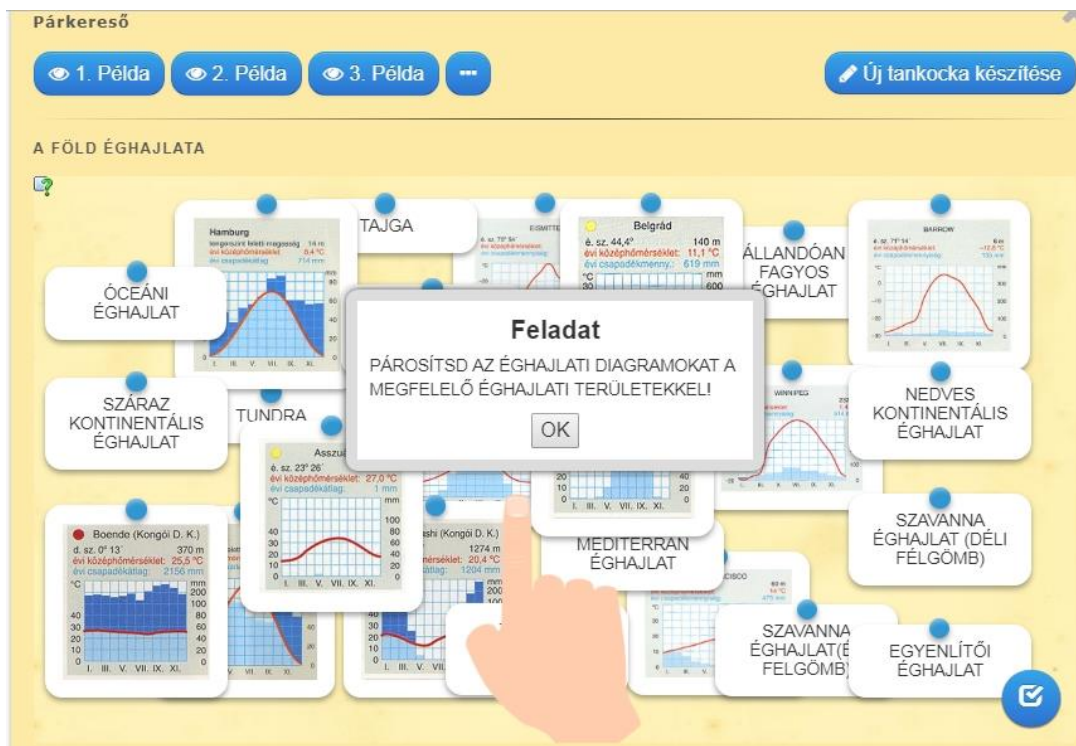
Párkereső

1. Példa
2. Példa
3. Példa
···
Új tankocka készítése

A FÖLD ÉGHAJLATA

TAJGA

Hamburg
tengerszint feletti magasság 14 m
évi középhőmérséklet 8,4 °C
évi csapadékátlag 714 mm

ÓCEÁNI ÉGHAJLAT

Belgrád
é. sz. 44,4° 140 m
évi középhőmérséklet: 11,1 °C
évi csapadékmenny.: 619 mm

ÁLLANDÓAN FAGYOS ÉGHAJLAT

BARROW

Feladat
PÁROSÍTSD AZ ÉGHAJLATI DIAGRAMOKAT A MEGFELELŐ ÉGHAJLATI TERÜLETEKKEL!
OK

SZÁRAZ KONTINENTÁLIS ÉGHAJLAT

TUNDRA

WINNIPEG

NEDVES KONTINENTÁLIS ÉGHAJLAT

Asszuá
é. sz. 23° 26'
évi középhőmérséklet: 27,0 °C
évi csapadékátlag: 1 mm

SZAVANNA ÉGHAJLAT (DÉLI FÉLGÖMB)

Boende (Kongói D. K.)
d. sz. 0° 13' 370 m
évi középhőmérséklet: 25,5 °C
évi csapadékátlag: 2156 mm

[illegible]shi (Kongói D. K.)
1274 m
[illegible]mérséklet: 20,4 °C
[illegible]tlag: 1204 mm

MEDITERRÁN ÉGHAJLAT

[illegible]CISCO

SZAVANNA ÉGHAJLAT(É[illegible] FELGÖMB)

EGYENLÍTŐI ÉGHAJLAT

I. III. V. VII. IX. XI.